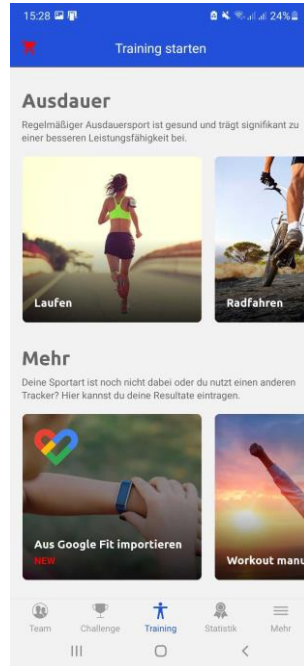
15:28

24%

Training starten

Ausdauer

Regelmäßiger Ausdauersport ist gesund und trägt signifikant zu einer besseren Leistungsfähigkeit bei.

Laufen

Radfahren

Mehr

Deine Sportart ist noch nicht dabei oder du nutzt einen anderen Tracker? Hier kannst du deine Resultate eintragen.

Aus Google Fit importieren
NEW

Workout manu

Team
Challenge
Training
Statistik
Mehr